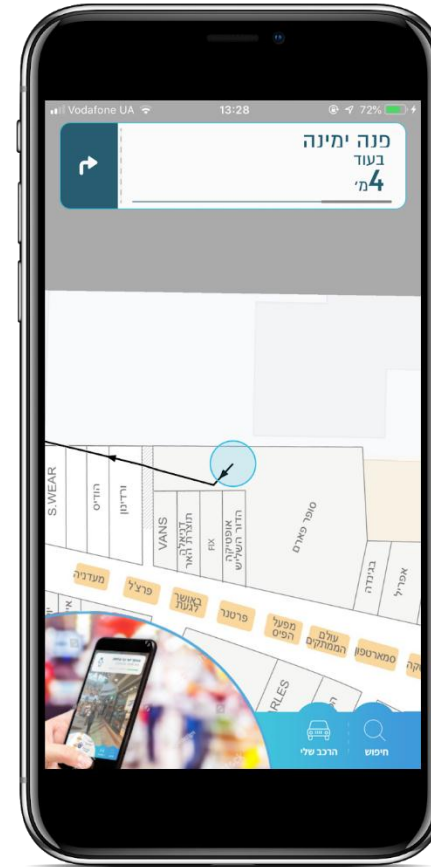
Vodafone UA 13:28 72%

פנה ימינה
בעוד
4מ׳

S.WEAR
הודיס
ורדינון
VANS
דוראלה
תוצרת הארץ
FIX
אופטיקה
הדור השלישי
סופר פארם
בגינה
אפריל
מעדניה
פרצ'ל
באושר
דעגת
פרטנר
מפעל
הפיס
עולם
הממתקים
סמארטפון
RLES

הרכב שלי
חיפוש